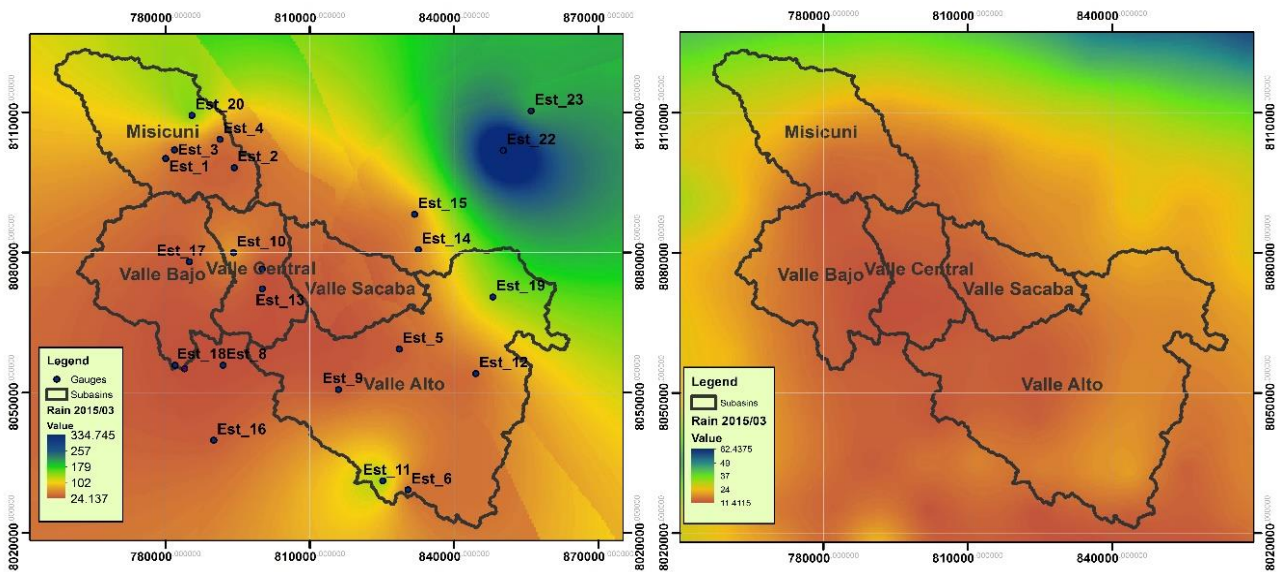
780000.000000 810000.000000 840000.000000 870000.000000

8110000.000000 8080000.000000 8050000.000000 8020000.000000

Est_20
Est_4
Est_3
Est_1
Est_2
Misicuni
Est_23
Est_22
Est_15
Est_14
Est_17
Est_10
Valle Bajo
Valle Central
Est_13
Valle Sacaba
Est_19
Est_5
Est_18
Est_8
Est_12
Est_9
Valle Alto
Est_16
Est_11
Est_6

Legend
Gauges
Subasins
Rain 2015/03
Value
334.745
257
179
102
24.137

780000.000000 810000.000000 840000.000000 870000.000000

780000.000000 810000.000000 840000.000000

8110000.000000 8080000.000000 8050000.000000 8020000.000000

Misicuni
Valle Bajo
Valle Central
Valle Sacaba
Valle Alto

Legend
Subasins
Rain 2015/03
Value
62.4375
49
37
24
11.4115

780000.000000 810000.000000 840000.000000